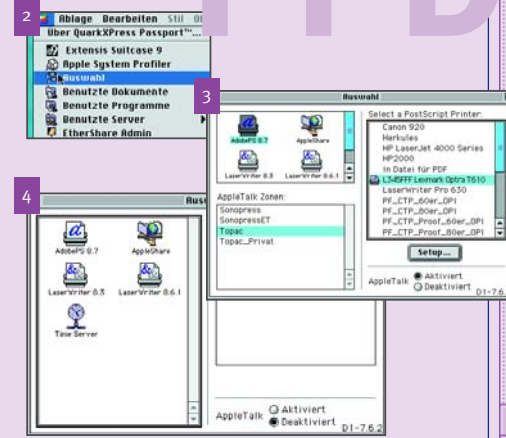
2

Ablage Bearbeiten Stil

Über QuarkXPress Passport™...

Extensis Suitcase 9

Apple System Profiler

Auswahl

Benutzte Dokumente

Benutzte Programme

Benutzte Server

EtherShare Admin

3

Auswahl

AdobePS 8.7

AppleShare

LaserWriter 8.3

LaserWriter 8.6.1

AppleTalk Zonen:

Sonopress

SonopressET

Topac

Topac_Privat

Select a PostScript Printer:

Canon 920

Herkules

HP LaserJet 4000 Series

HP2000

In Datei für PDF

L345FFF Lexmark Optra T610

LaserWriter Pro 630

PF_CTP_60er_OPI

PF_CTP_80er_OPI

PF_CTP_Proof_60er_OPI

PF_CTP_Proof_80er_OPI

Setup...

AppleTalk Aktiviert Deaktiviert

D1-7.6

4

Aus

AdobePS 8.7

AppleShare

LaserWriter 8.3

LaserWriter 8.6.1

Time Server

AppleTalk Aktiviert Deaktiviert

D1-7.6.2